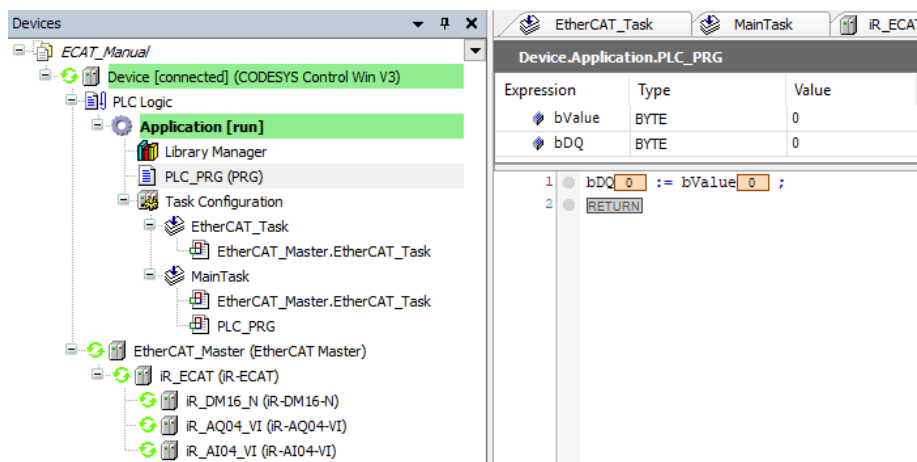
Devices

ECAT_Manual
Device [connected] (CODESYS Control Win V3)
PLC Logic
Application [run]
Library Manager
PLC_PRG (PRG)
Task Configuration
EtherCAT_Task
EtherCAT_Master.EtherCAT_Task
MainTask
EtherCAT_Master.EtherCAT_Task
PLC_PRG
EtherCAT_Master (EtherCAT Master)
iR_ECAT (iR-ECAT)
iR_DM16_N (iR-DM16-N)
iR_AQ04_VI (iR-AQ04-VI)
iR_AI04_VI (iR-AI04-VI)

EtherCAT_Task | MainTask | iR_ECA

Device.Application.PLC_PRG

| Expression | Type | Value |
|---|---|---|
| bValue | BYTE | 0 |
| bDQ | BYTE | 0 |

1 bDQ 0 := bValue 0 ;
2 RETURN